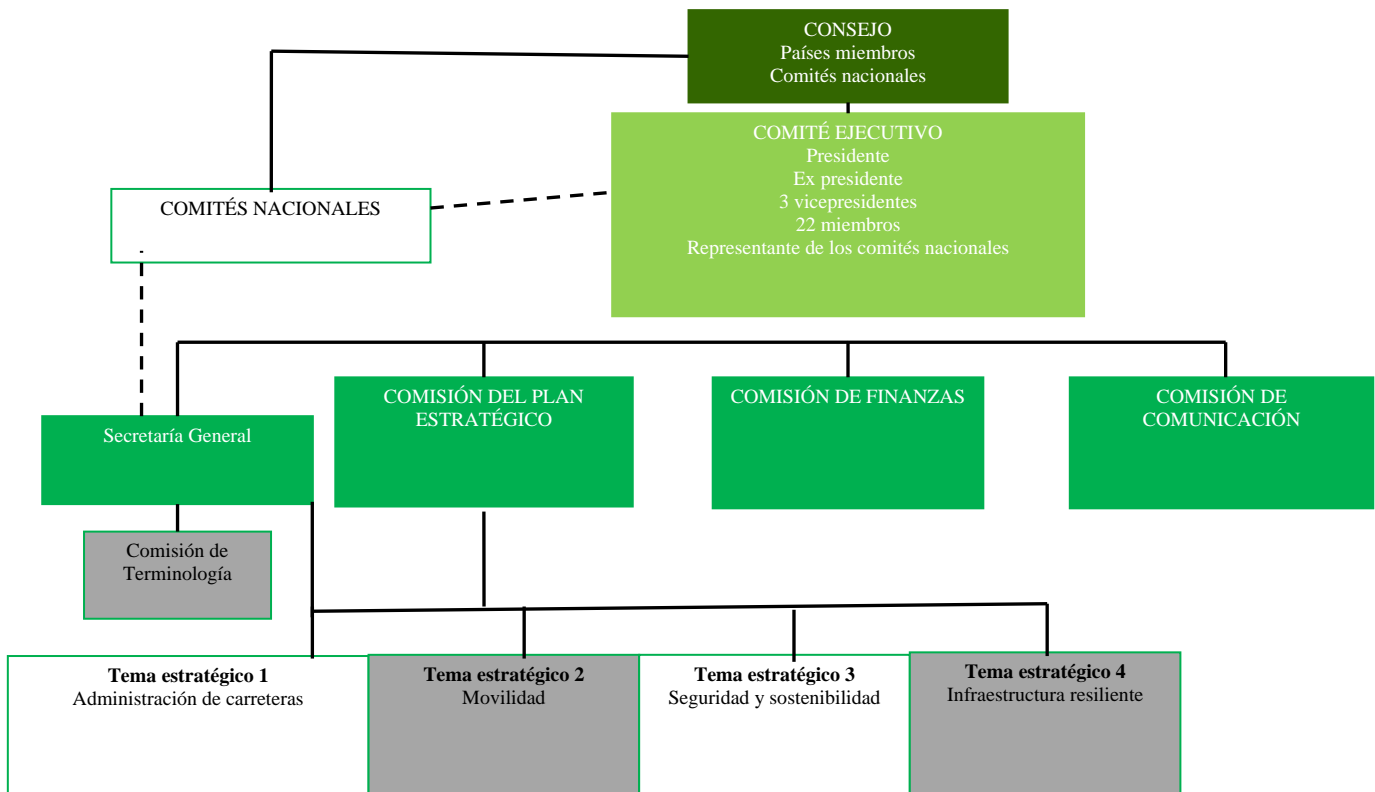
CONSEJO
Países miembros
Comités nacionales

COMITÉ EJECUTIVO
Presidente
Ex presidente
3 vicepresidentes
22 miembros
Representante de los comités nacionales

COMITÉS NACIONALES

Secretaría General

COMISIÓN DEL PLAN ESTRATÉGICO

COMISIÓN DE FINANZAS

COMISIÓN DE COMUNICACIÓN

Comisión de Terminología

**Tema estratégico 1**
Administración de carreteras

**Tema estratégico 2**
Movilidad

**Tema estratégico 3**
Seguridad y sostenibilidad

**Tema estratégico 4**
Infraestructura resiliente